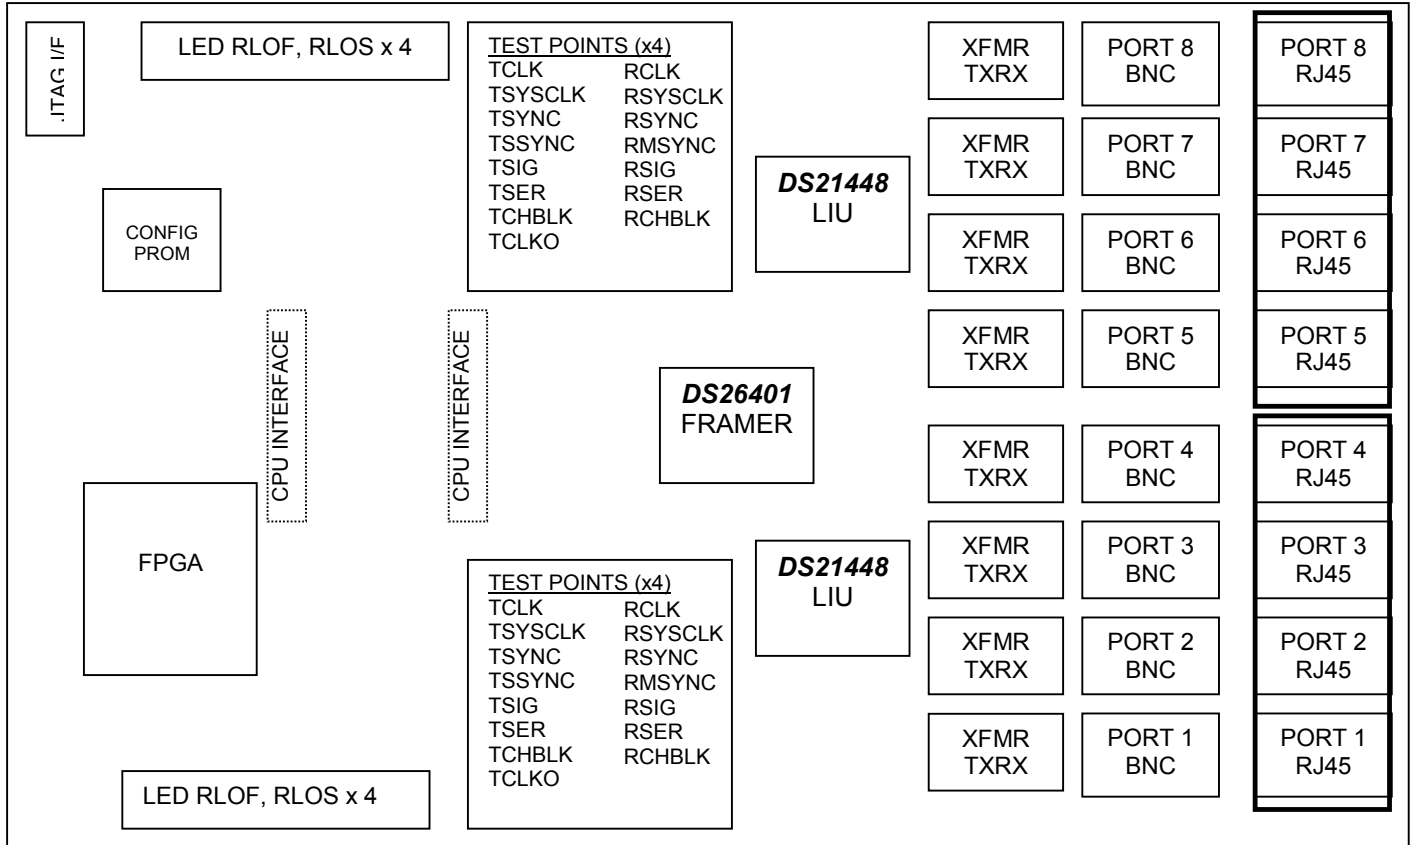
JTAG I/F

LED RLOF, RLOS x 4

TEST POINTS (x4)
TCLK RCLK
TSYSCLK RSYSCLK
TSYNC RSYNC
TSSYNC RMSYNC
TSIG RSIG
TSER RSER
TCHBLK RCHBLK
TCLKO

XFMR TXRX

PORT 8 BNC

PORT 8 RJ45

XFMR TXRX

PORT 7 BNC

PORT 7 RJ45

DS21448 LIU

CONFIG PROM

XFMR TXRX

PORT 6 BNC

PORT 6 RJ45

CPU INTERFACE

CPU INTERFACE

XFMR TXRX

PORT 5 BNC

PORT 5 RJ45

DS26401 FRAMER

XFMR TXRX

PORT 4 BNC

PORT 4 RJ45

FPGA

XFMR TXRX

PORT 3 BNC

PORT 3 RJ45

DS21448 LIU

TEST POINTS (x4)
TCLK RCLK
TSYSCLK RSYSCLK
TSYNC RSYNC
TSSYNC RMSYNC
TSIG RSIG
TSER RSER
TCHBLK RCHBLK
TCLKO

XFMR TXRX

PORT 2 BNC

PORT 2 RJ45

XFMR TXRX

PORT 1 BNC

PORT 1 RJ45

LED RLOF, RLOS x 4